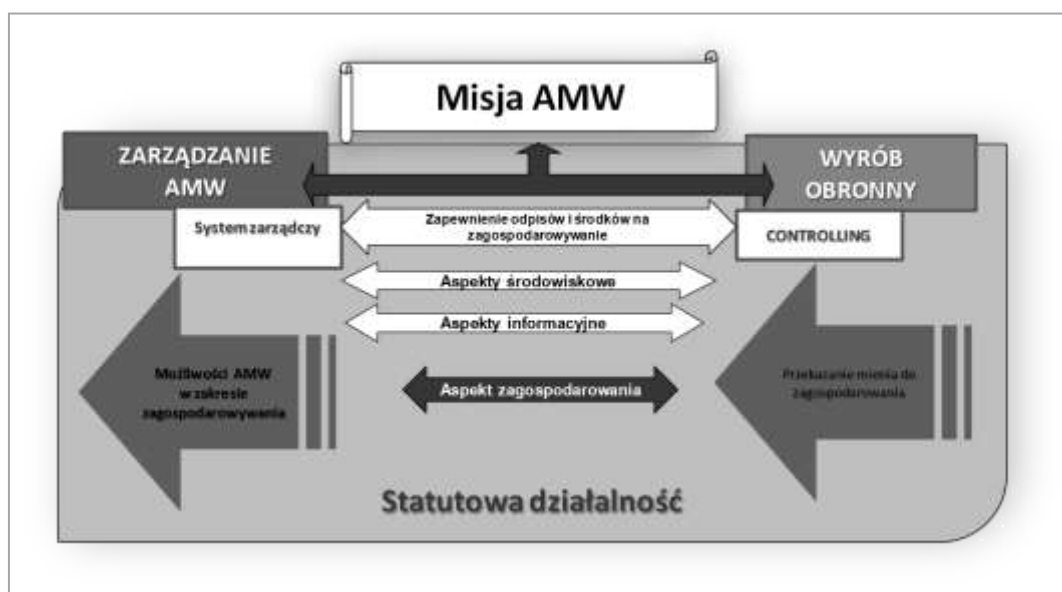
Misja AMW

ZARZĄDZANIE AMW

WYRÓB OBRONNY

System zarządczy

Zapewnienie odpisów i środków na zagospodarowywanie

CONTROLLING

Aspekty środowiskowe

Aspekty informacyjne

Możliwości AMW w zakresie zagospodarowywania

Aspekt zagospodarowania

Przekazanie mienia do zagospodarowania

Statutowa działalność